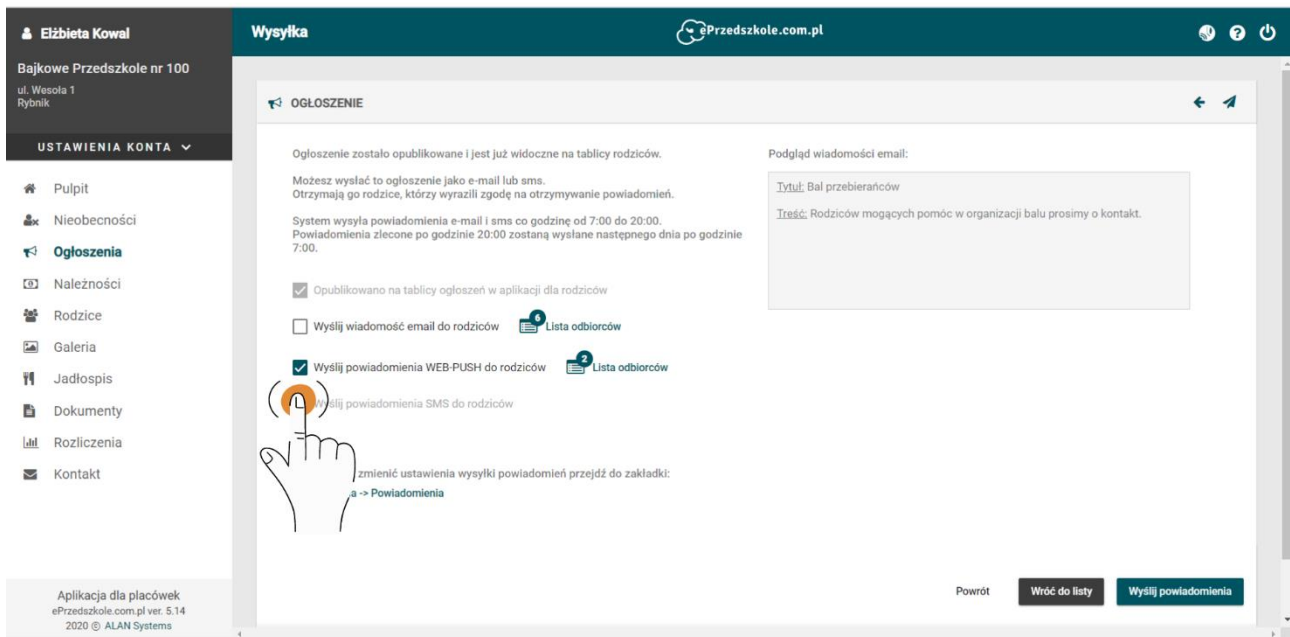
Elżbieta Kowal

Bajkowe Przedszkole nr 100
ul. Wesoła 1
Rybnik

USTAWIENIA KONTA

Pulpit
Nieobecności
Ogłoszenia
Należności
Rodzice
Galeria
Jadłospis
Dokumenty
Rozliczenia
Kontakt

Aplikacja dla placówek
ePrzedszkole.com.pl ver. 5.14
2020 © ALAN Systems

Wysyłka

ePrzedszkole.com.pl

OGŁOSZENIE

Ogłoszenie zostało opublikowane i jest już widoczne na tablicy rodziców.

Możesz wysłać to ogłoszenie jako e-mail lub sms.
Otrzymają go rodzice, którzy wyrazili zgodę na otrzymywanie powiadomień.

System wysyła powiadomienia e-mail i sms co godzinę od 7:00 do 20:00.
Powiadomienia zlecone po godzinie 20:00 zostaną wysłane następnego dnia po godzinie 7:00.

Opublikowano na tablicy ogłoszeń w aplikacji dla rodziców

Wyślij wiadomość email do rodziców 6 Lista odbiorców

Wyślij powiadomienia WEB-PUSH do rodziców 2 Lista odbiorców

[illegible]yślij powiadomienia SMS do rodziców

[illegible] zmienić ustawienia wysyłki powiadomień przejdź do zakładki:
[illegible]a -> Powiadomienia

Podgląd wiadomości email:

Tytuł: Bal przebierańców

Treść: Rodziców mogących pomóc w organizacji balu prosimy o kontakt.

Powrót
Wróć do listy
Wyślij powiadomienia